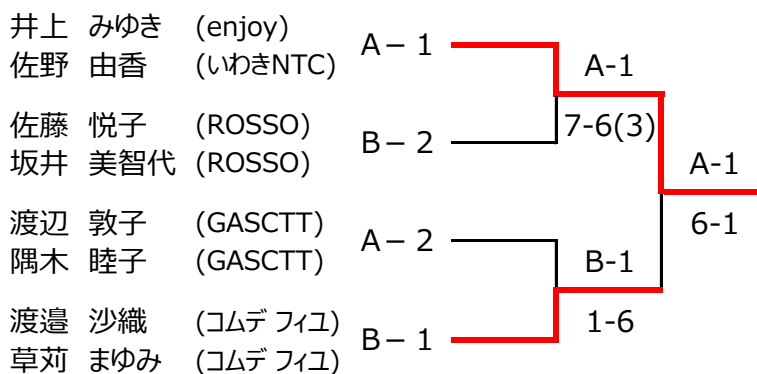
井上　みゆき　(enjoy)
佐野　由香　(いわきNTC)

A－１

佐藤　悦子　(ROSSO)
坂井　美智代　(ROSSO)

B－２

A-1
7-6(3)

渡辺　敦子　(GASCTT)
隅木　睦子　(GASCTT)

A－２

渡邉　沙織　(コムデ フィユ)
草苅　まゆみ　(コムデ フィユ)

B－１

B-1
1-6

A-1
6-1